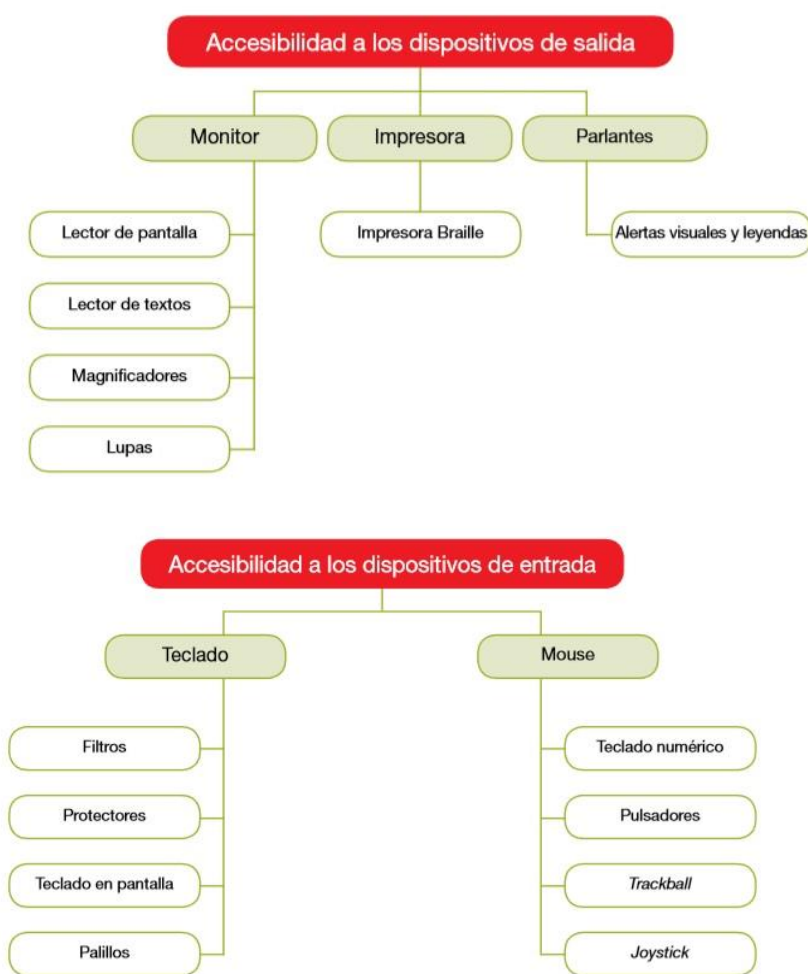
Accesibilidad a los dispositivos de salida

Monitor

Lector de pantalla

Lector de textos

Magnificadores

Lupas

Impresora

Impresora Braille

Parlantes

Alertas visuales y leyendas

Accesibilidad a los dispositivos de entrada

Teclado

Filtros

Protectores

Teclado en pantalla

Palillos

Mouse

Teclado numérico

Pulsadores

*Trackball*

*Joystick*